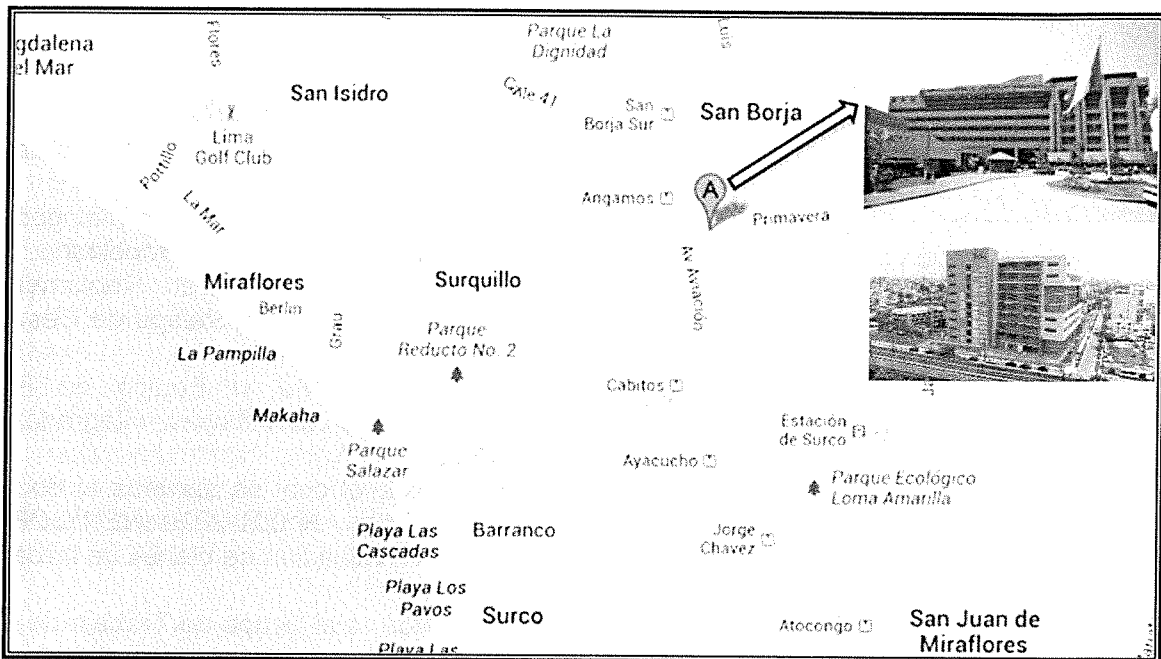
gdalena
el Mar

Flores

Parque La Dignidad

Luis

San Isidro

Calle 41

San Borja Sur

San Borja

Lima Golf Club

Portillo

La Mar

Angamos

A

Primavera

Av Aviación

Miraflores

Surquillo

Berlin

Grau

Parque Reducto No. 2

La Pampilla

Cabitos

Makaha

Parque Salazar

Estación de Surco

Ayacucho

Parque Ecológico Loma Amarilla

Playa Las Cascadas

Barranco

Jorge Chavez

Playa Los Pavos

Surco

Atocongo

San Juan de Miraflores

Playa Las